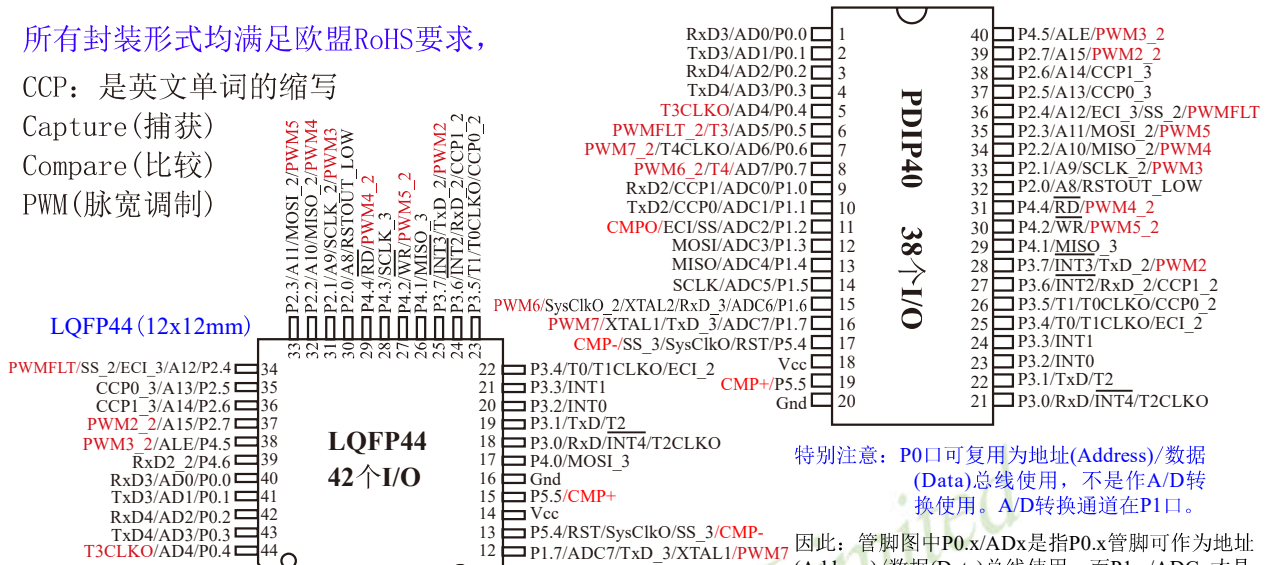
所有封装形式均满足欧盟RoHS要求，

CCP：是英文单词的缩写
Capture(捕获)
Compare(比较)
PWM(脉宽调制)

PDIP40 38个I/O

RxD3/AD0/P0.0 1
TxD3/AD1/P0.1 2
RxD4/AD2/P0.2 3
TxD4/AD3/P0.3 4
T3CLKO/AD4/P0.4 5
PWMFLT_2/T3/AD5/P0.5 6
PWM7_2/T4CLKO/AD6/P0.6 7
PWM6_2/T4/AD7/P0.7 8
RxD2/CCP1/ADC0/P1.0 9
TxD2/CCP0/ADC1/P1.1 10
CMPO/ECI/SS/ADC2/P1.2 11
MOSI/ADC3/P1.3 12
MISO/ADC4/P1.4 13
SCLK/ADC5/P1.5 14
PWM6/SysClkO_2/XTAL2/RxD_3/ADC6/P1.6 15
PWM7/XTAL1/TxD_3/ADC7/P1.7 16
CMP-/SS_3/SysClkO/RST/P5.4 17
Vcc 18
CMP+/P5.5 19
Gnd 20

40 P4.5/ALE/PWM3_2
39 P2.7/A15/PWM2_2
38 P2.6/A14/CCP1_3
37 P2.5/A13/CCP0_3
36 P2.4/A12/ECI_3/SS_2/PWMFLT
35 P2.3/A11/MOSI_2/PWM5
34 P2.2/A10/MISO_2/PWM4
33 P2.1/A9/SCLK_2/PWM3
32 P2.0/A8/RSTOUT_LOW
31 P4.4/$\overline{RD}$/PWM4_2
30 P4.2/$\overline{WR}$/PWM5_2
29 P4.1/MISO_3
28 P3.7/$\overline{INT3}$/TxD_2/PWM2
27 P3.6/$\overline{INT2}$/RxD_2/CCP1_2
26 P3.5/T1/T0CLKO/CCP0_2
25 P3.4/T0/T1CLKO/ECI_2
24 P3.3/INT1
23 P3.2/INT0
22 P3.1/TxD/T2
21 P3.0/RxD/$\overline{INT4}$/T2CLKO

LQFP44(12x12mm)

P2.3/A11/MOSI_2/PWM5 33
P2.2/A10/MISO_2/PWM4 32
P2.1/A9/SCLK_2/PWM3 31
P2.0/A8/RSTOUT_LOW 30
P4.4/$\overline{RD}$/PWM4_2 29
P4.3/SCLK_3 28
P4.2/$\overline{WR}$/PWM5_2 27
P4.1/MISO_3 26
P3.7/$\overline{INT3}$/TxD_2/PWM2 25
P3.6/$\overline{INT2}$/RxD_2/CCP1_2 24
P3.5/T1/T0CLKO/CCP0_2 23

LQFP44
42个I/O

PWMFLT/SS_2/ECI_3/A12/P2.4 34
CCP0_3/A13/P2.5 35
CCP1_3/A14/P2.6 36
PWM2_2/A15/P2.7 37
PWM3_2/ALE/P4.5 38
RxD2_2/P4.6 39
RxD3/AD0/P0.0 40
TxD3/AD1/P0.1 41
RxD4/AD2/P0.2 42
TxD4/AD3/P0.3 43
T3CLKO/AD4/P0.4 44

22 P3.4/T0/T1CLKO/ECI_2
21 P3.3/INT1
20 P3.2/INT0
19 P3.1/TxD/T2
18 P3.0/RxD/$\overline{INT4}$/T2CLKO
17 P4.0/MOSI_3
16 Gnd
15 P5.5/CMP+
14 Vcc
13 P5.4/RST/SysClkO/SS_3/CMP-
12 P1.7/ADC7/TxD_3/XTAL1/PWM7

特别注意：P0口可复用为地址(Address)/数据(Data)总线使用，不是作A/D转换使用。A/D转换通道在P1口。

因此：管脚图中P0.x/ADx是指P0.x管脚可作为地址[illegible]